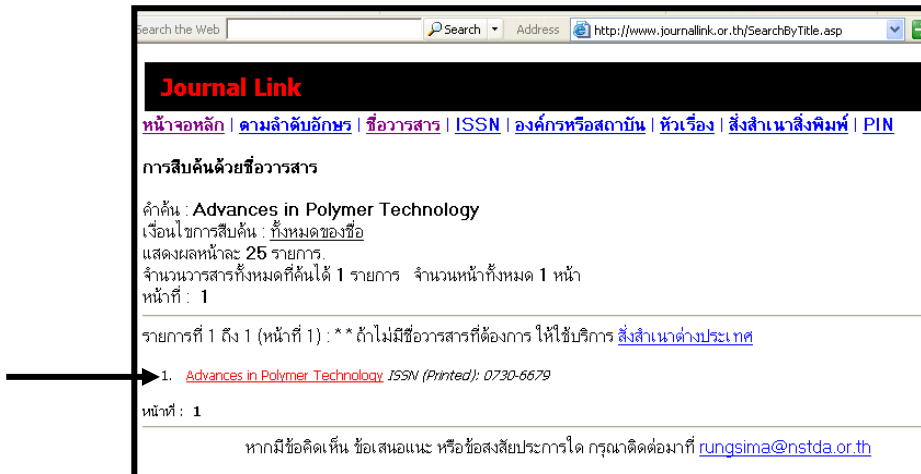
Search the Web | Search | Address http://www.journallink.or.th/SearchByTitle.asp

Journal Link

หน้าจอหลัก | ตามลำดับอักษร | ชื่อวารสาร | ISSN | องค์กรหรือสถาบัน | หัวเรื่อง | สิ่งสำเนาสิ่งพิมพ์ | PIN

การสืบค้นด้วยชื่อวารสาร

คำค้น : Advances in Polymer Technology
เงื่อนไขการสืบค้น : ทั้งหมดของชื่อ
แสดงผลหน้าละ 25 รายการ.
จำนวนวารสารทั้งหมดที่ค้นได้ 1 รายการ จำนวนหน้าทั้งหมด 1 หน้า
หน้าที่ : 1

รายการที่ 1 ถึง 1 (หน้าที่ 1) : * * ถ้าไม่มีชื่อวารสารที่ต้องการ ให้ใช้บริการ สั่งสำเนาต่างประเทศ

1. Advances in Polymer Technology ISSN (Printed): 0730-6679

หน้าที่ : 1

หากมีข้อคิดเห็น ข้อเสนอแนะ หรือข้อสงสัยประการใด กรุณาติดต่อมาที่ rungsima@nstda.or.th